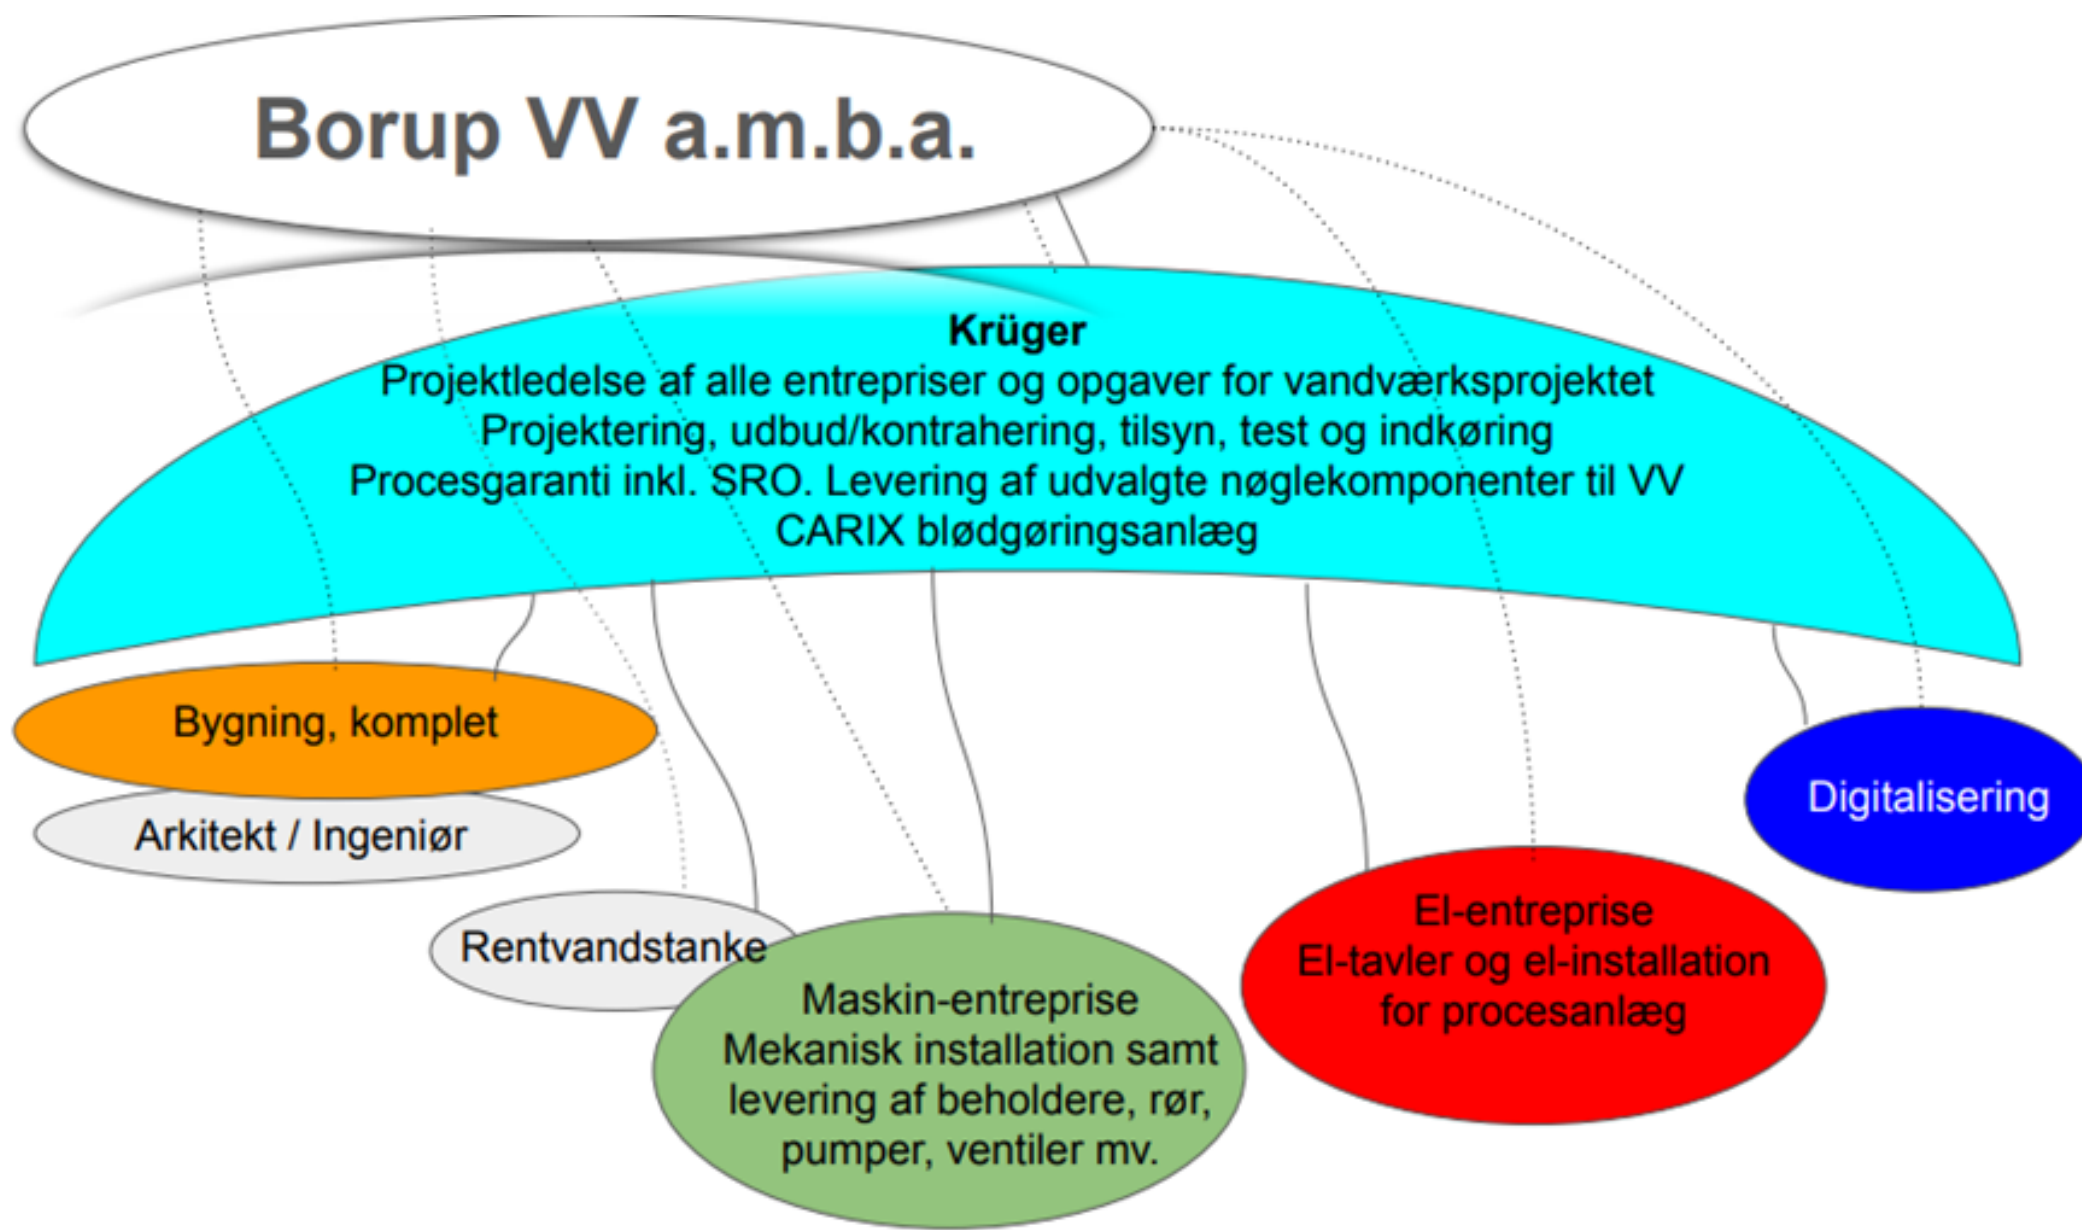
Borup VV a.m.b.a.

Krüger
Projektledelse af alle entrepriser og opgaver for vandværksprojektet
Projektering, udbud/kontrahering, tilsyn, test og indkøring
Procesgaranti inkl. SRO. Levering af udvalgte nøglekomponenter til VV
CARIX blødgøringsanlæg

Bygning, komplet

Arkitekt / Ingeniør

Rentvandstanke

Maskin-entreprise
Mekanisk installation samt levering af beholdere, rør, pumper, ventiler mv.

El-entreprise
El-tavler og el-installation for procesanlæg

Digitalisering